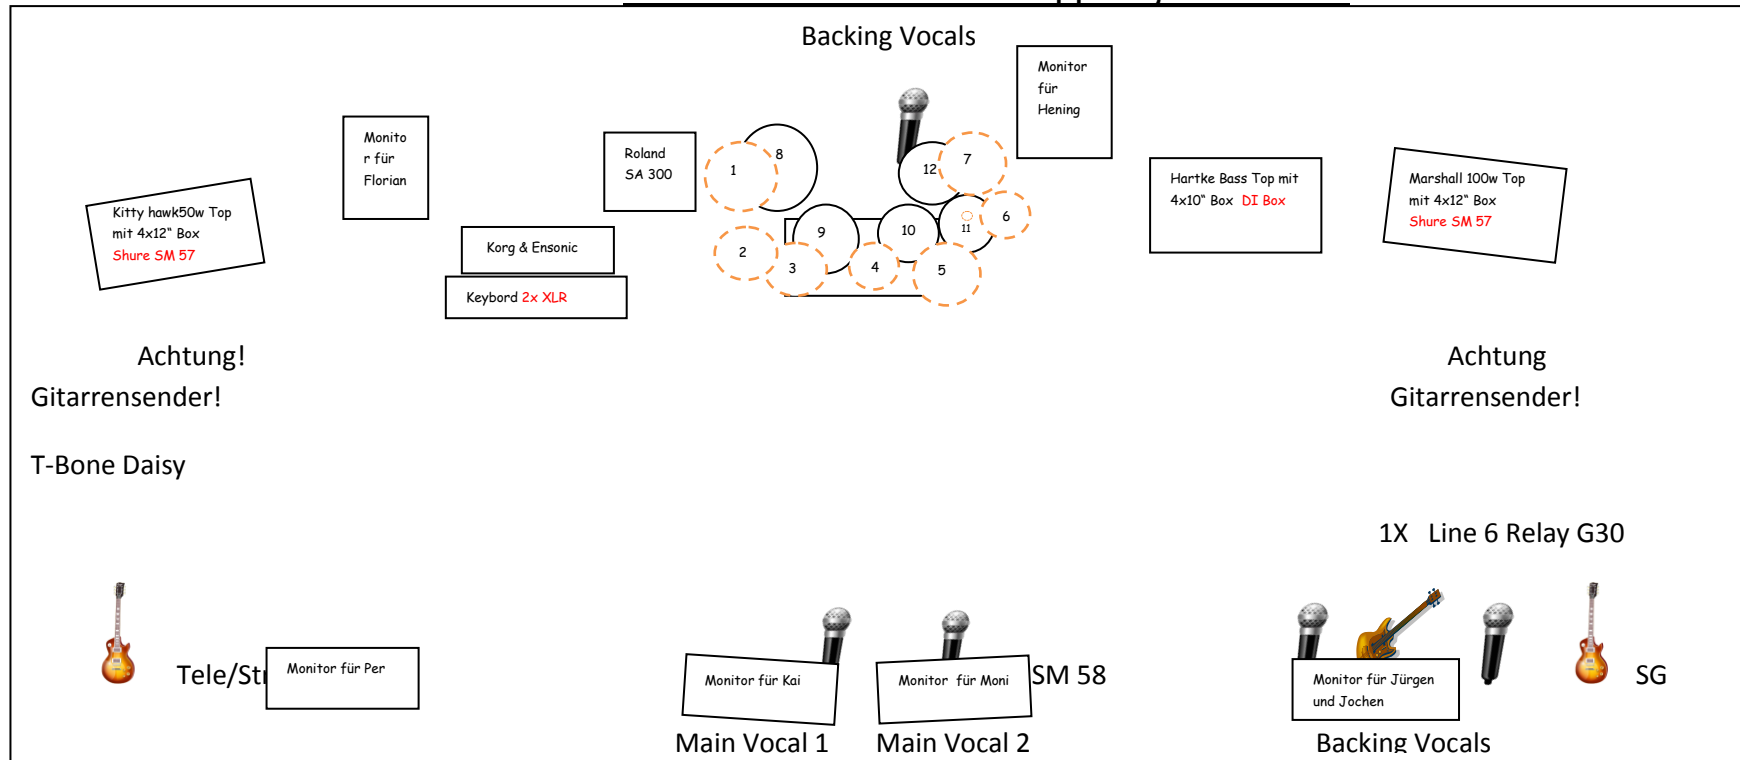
Backing Vocals

Monitor für Hening

Monitor für Florian

Roland SA 300

Kitty hawk50w Top mit 4x12" Box Shure SM 57

Korg & Ensonic

Keybord 2x XLR

1 8 12 7 9 10 11 6 2 3 4 5

Hartke Bass Top mit 4x10" Box DI Box

Marshall 100w Top mit 4x12" Box Shure SM 57

Achtung! Gitarrensender!

Achtung Gitarrensender!

T-Bone Daisy

1X Line 6 Relay G30

Tele/St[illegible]

Monitor für Per

Monitor für Kai

Monitor für Moni

SM 58

Monitor für Jürgen und Jochen

SG

Main Vocal 1

Main Vocal 2

Backing Vocals